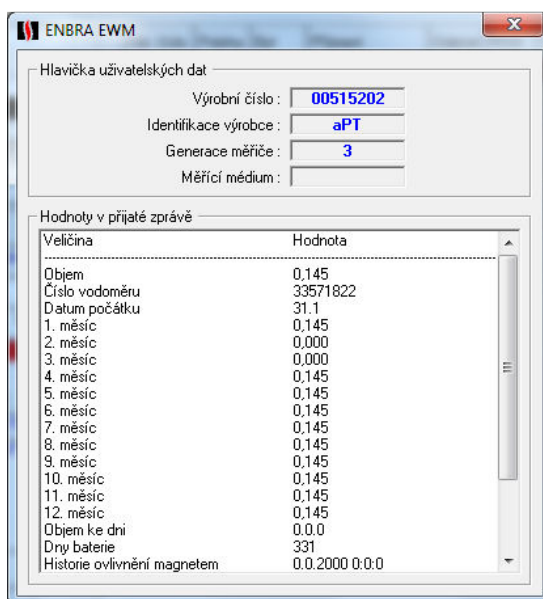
ENBRA EWM

Hlavička uživatelských dat

Výrobní číslo : 00515202
Identifikace výrobce : aPT
Generace měřiče : 3
Měřící médium :

Hodnoty v přijaté zprávě

| Veličina | Hodnota |
|---|---|
| Objem | 0,145 |
| Číslo vodoměru | 33571822 |
| Datum počátku | 31.1 |
| 1. měsíc | 0,145 |
| 2. měsíc | 0,000 |
| 3. měsíc | 0,000 |
| 4. měsíc | 0,145 |
| 5. měsíc | 0,145 |
| 6. měsíc | 0,145 |
| 7. měsíc | 0,145 |
| 8. měsíc | 0,145 |
| 9. měsíc | 0,145 |
| 10. měsíc | 0,145 |
| 11. měsíc | 0,145 |
| 12. měsíc | 0,145 |
| Objem ke dni | 0.0.0 |
| Dny baterie | 331 |
| Historie ovlivnění magnetem | 0.0.2000 0:0:0 |